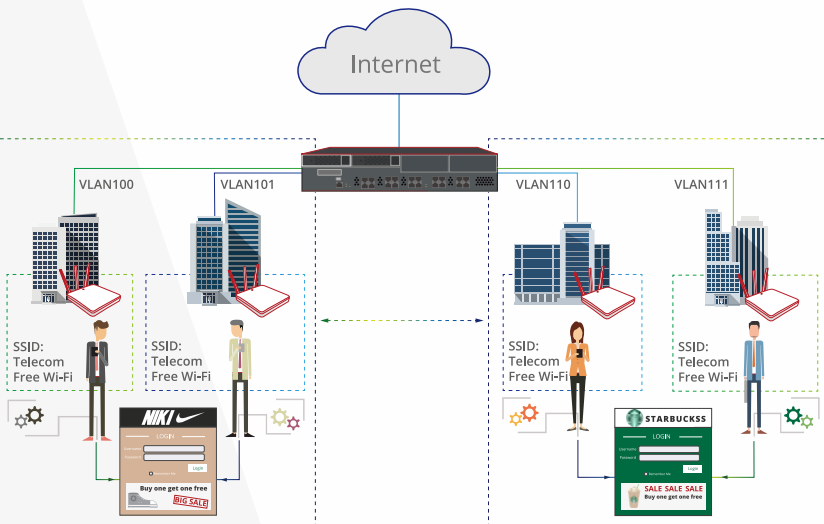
Internet

VLAN100

VLAN101

VLAN110

VLAN111

SSID: Telecom Free Wi-Fi

SSID: Telecom Free Wi-Fi

SSID: Telecom Free Wi-Fi

SSID: Telecom Free Wi-Fi

NIKI

LOGIN

Login

Buy one get one free

BIG SALE

STARBUCKSS

LOGIN

Login

SALE SALE SALE

Buy one get one free